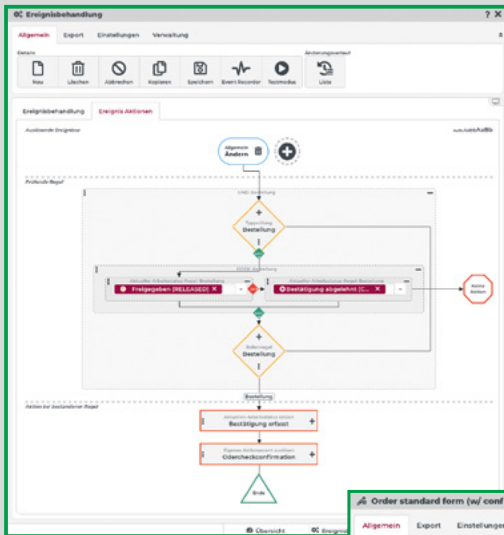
Ereignisbehandlung

? X

Allgemein Export Einstellungen Verwaltung

Details

Neu Löschen Abbrechen Kopieren Speichern Event Recorder Testmodus

Änderungsverlauf

Liste

Ereignisbehandlung Ereignis Aktionen

Auslösende Ereignisse

Allgemein
Ändern

Prüfende Regel

UND Bedingung

Typprüfung
Bestellung

ODER Bedingung

Aktueller Arbeitsstatus Prozess Bestellung

Freigegeben [RELEASED]

Aktueller Arbeitsstatus Prozess Bestellung

Bestätigung abgelehnt [C...

Keine Aktion

Rollenregel
Bestellung

Bestellung

Aktion bei bestandener Regel

Aktuellen Arbeitsstatus setzen
Bestätigung erfasst

Eigenes Ereignisevent auslösen
Ordercheckconfirmation

Ende

Übersicht Ereignis

Order standard form (w/ conf

Allgemein Export Einstellungen